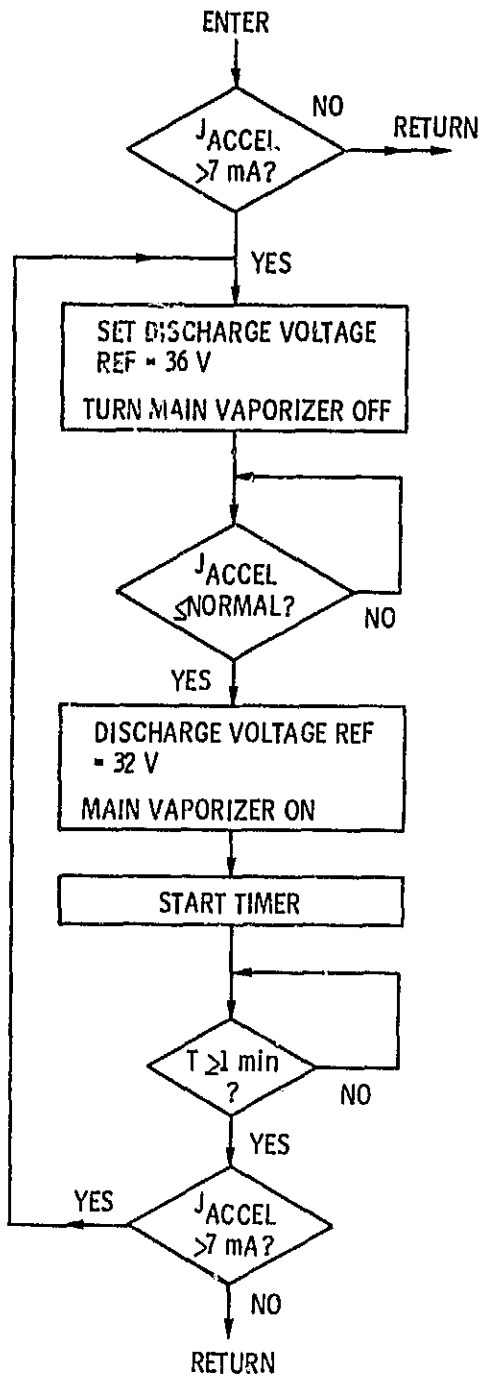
ENTER

$J_{ACCEL}$ >7 mA?

NO

RETURN

YES

SET DISCHARGE VOLTAGE REF = 36 V

TURN MAIN VAPORIZER OFF

$J_{ACCEL}$ ≤NORMAL?

NO

YES

DISCHARGE VOLTAGE REF = 32 V

MAIN VAPORIZER ON

START TIMER

T ≥1 min ?

NO

YES

YES

$J_{ACCEL}$ >7 mA?

NO

RETURN